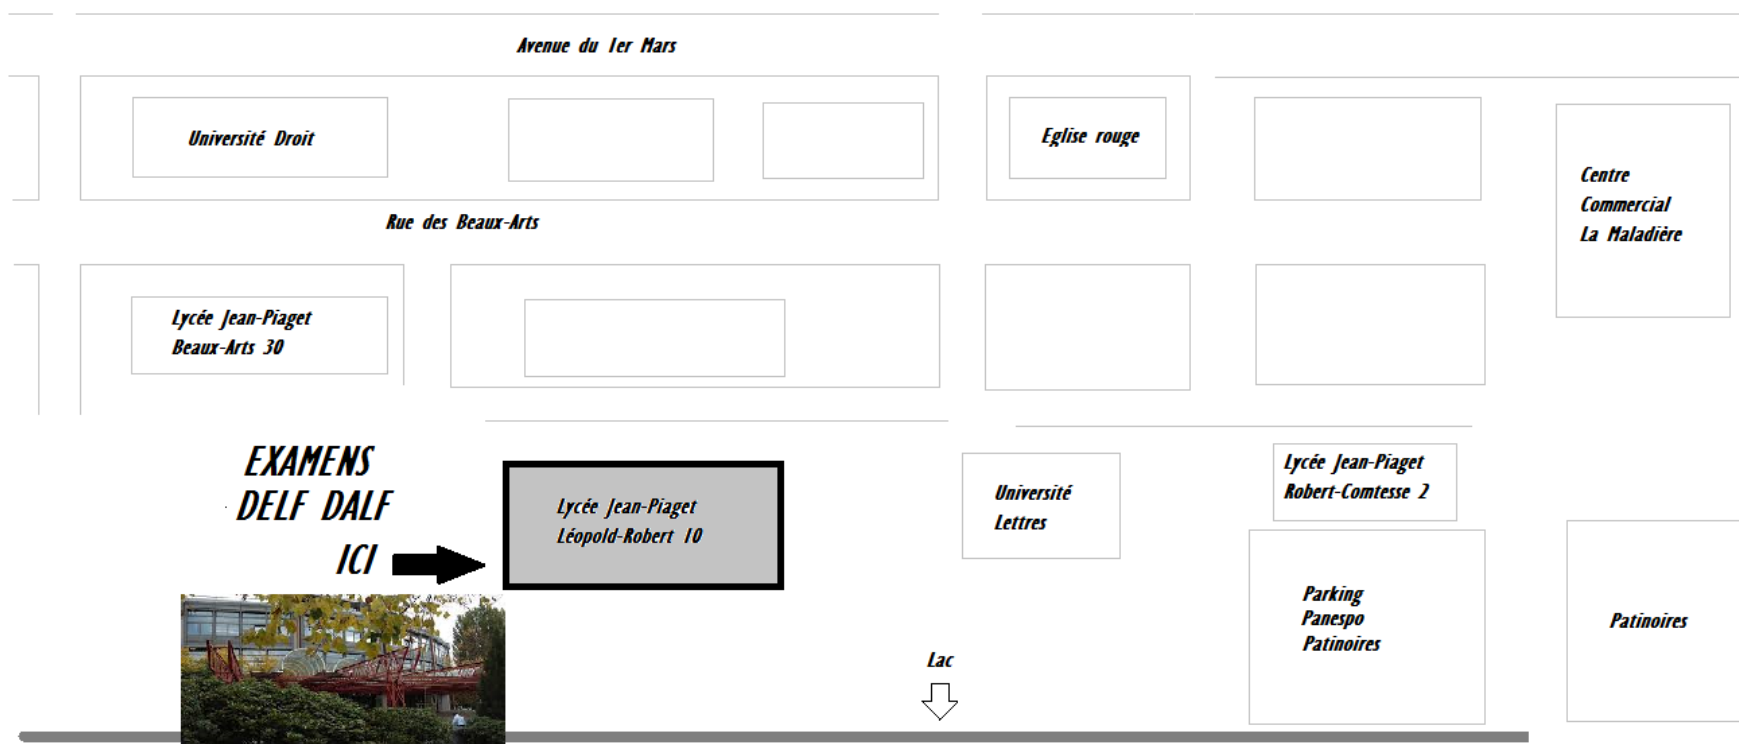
Avenue du 1er Mars

Université Droit

Eglise rouge

Centre Commercial La Maladière

Rue des Beaux-Arts

Lycée Jean-Piaget Beaux-Arts 30

EXAMENS DELF DALF ICI

Lycée Jean-Piaget Léopold-Robert 10

Université Lettres

Lycée Jean-Piaget Robert-Comtesse 2

Parking Panespo Patinoires

Patinoires

Lac